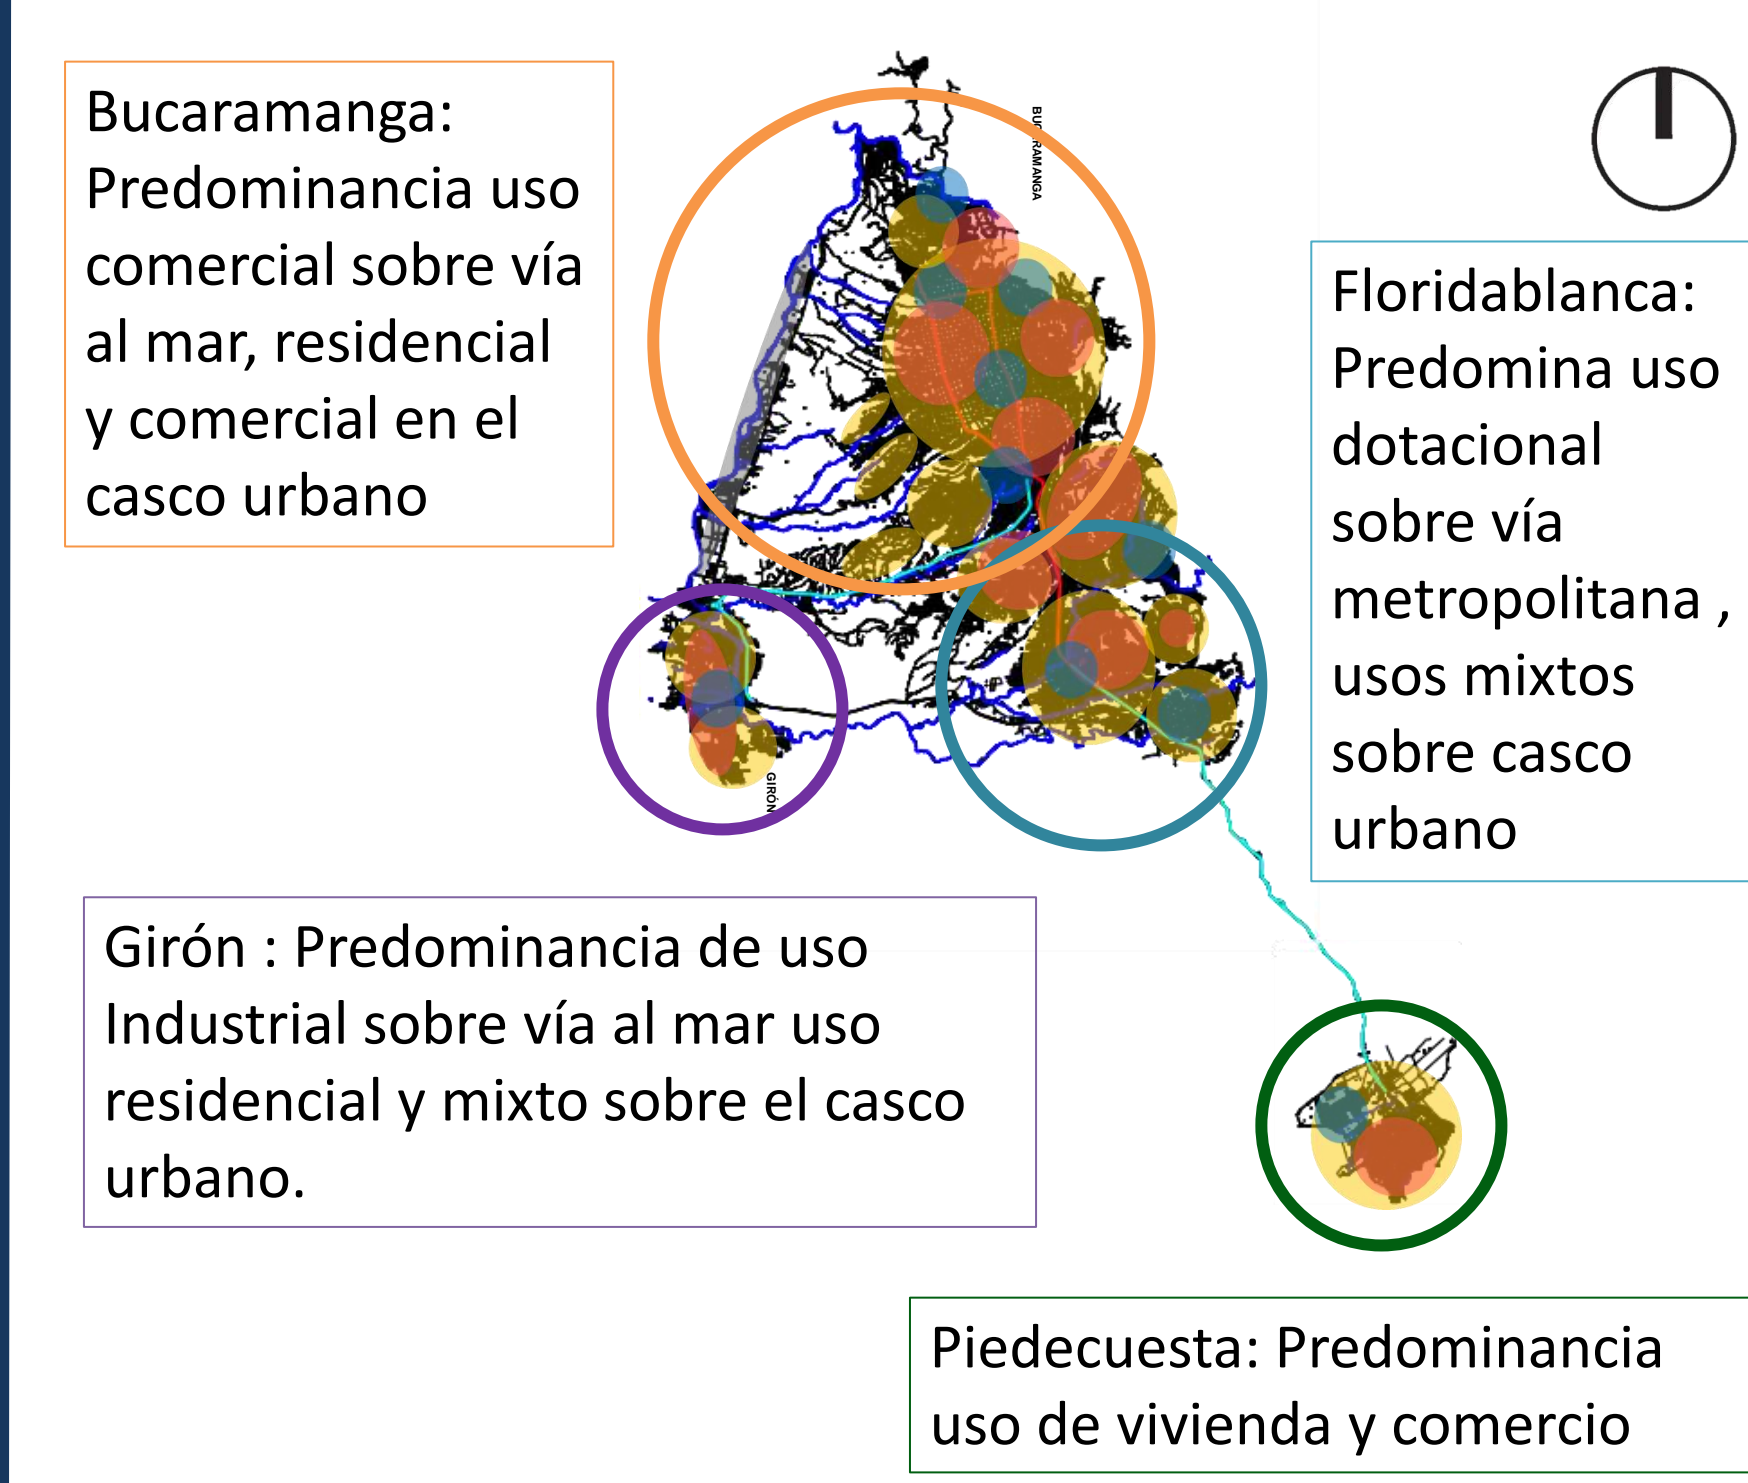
Bucaramanga: Predominancia uso comercial sobre vía al mar, residencial y comercial en el casco urbano

BU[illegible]RAMANGA

Floridablanca: Predomina uso dotacional sobre vía metropolitana , usos mixtos sobre casco urbano

GIRÓN

Girón : Predominancia de uso Industrial sobre vía al mar uso residencial y mixto sobre el casco urbano.

Piedecuesta: Predominancia uso de vivienda y comercio